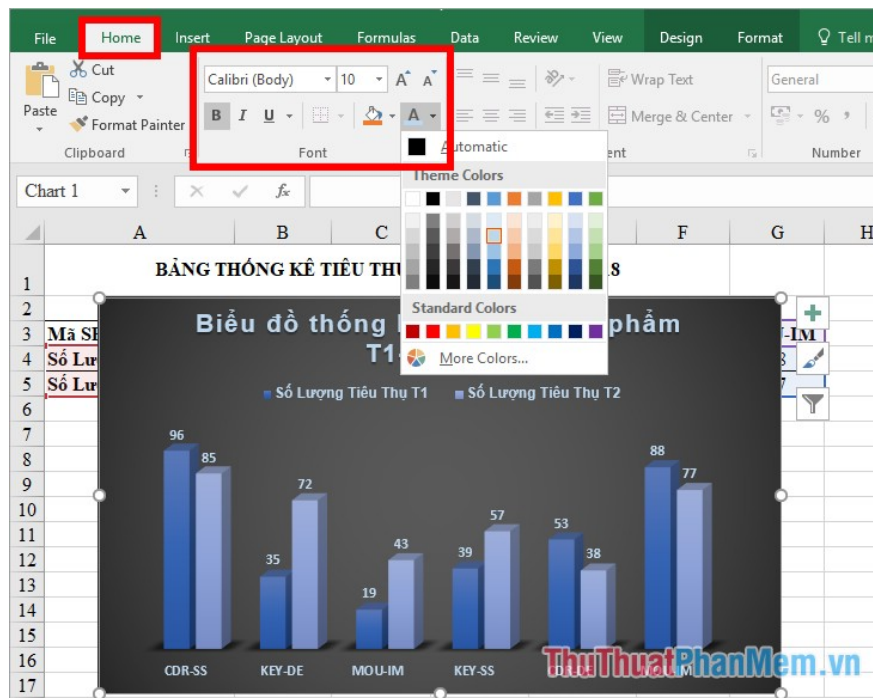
File Home Insert Page Layout Formulas Data Review View Design Format Tell m

Cut
Copy
Paste
Format Painter
Clipboard

Calibri (Body) 10
B I U
Font

Automatic
Theme Colors
Standard Colors
More Colors...

Wrap Text
Merge & Center
ent

General
Number

Chart 1

A B C F G H

1 BẢNG THỐNG KÊ TIÊU THỤ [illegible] 8
2
3 Mã SI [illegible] -IM
4 Số Lư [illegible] 8
5 Số Lư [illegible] 7
6
7
8
9
10
11
12
13
14
15
16
17

Biểu đồ thống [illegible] phẩm T1-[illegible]

Số Lượng Tiêu Thụ T1 Số Lượng Tiêu Thụ T2

96 85 35 72 19 43 39 57 53 38 88 77

CDR-SS KEY-DE MOU-IM KEY-SS

ThuThuatPhanMem.vn